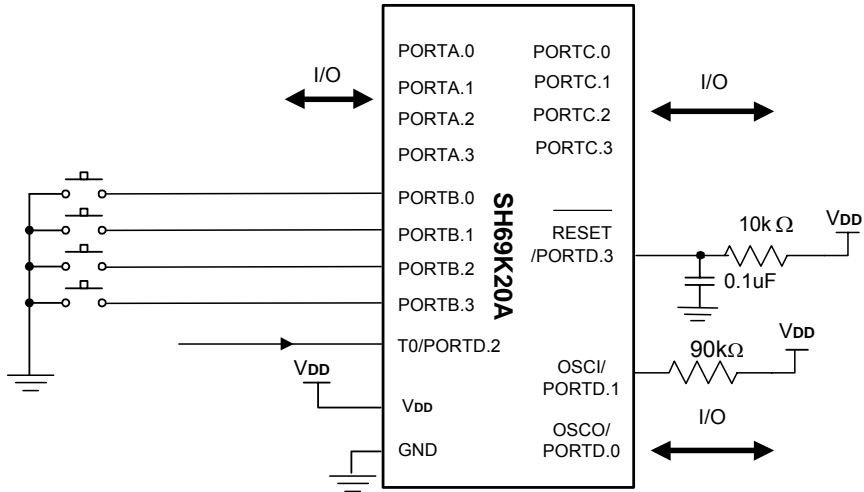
I/O

PORTA.0
PORTA.1
PORTA.2
PORTA.3
PORTB.0
PORTB.1
PORTB.2
PORTB.3
T0/PORTD.2
VDD
VDD
GND

SH69K20A

PORTC.0
PORTC.1
PORTC.2
PORTC.3

I/O

$\overline{\text{RESET}}$
/PORTD.3

10k Ω
VDD
0.1uF

OSCI/
PORTD.1
90kΩ
VDD

OSCO/
PORTD.0

I/O